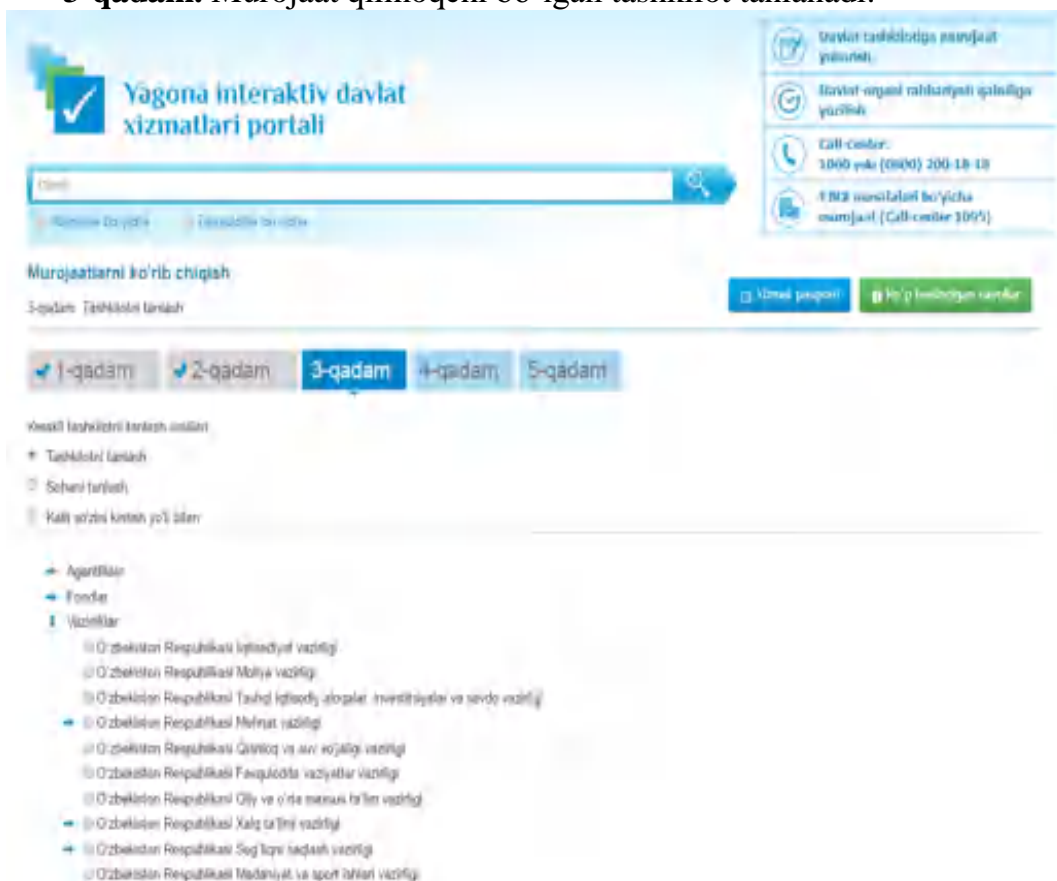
3-qadam. Murojaat qilinoqchi bo'lgan tashkilot tanlanadi.

Yagona interaktiv davlat xizmatlari portali

Davlat tashkilotiga murojaat yuborish

Davlat organi rahbariyati qabuliga yozilish

Call-center:
1000 yoki (0800) 200-18-18

FHDYO xizmatlari bo'yicha murojaat (Call-center 1095)

Qidiruv

Murojaatlarni ko'rib chiqish

3-qadam. Tashkilotni tanlash

Xizmat pasporti

Ko'p beriladigan savollar

1-qadam 2-qadam 3-qadam 4-qadam 5-qadam

Kerakli tashkilotni tanlash usullari

Tashkilotni tanlash

Sohani tanlash

Kalit so'zini kiritish yo'li bilan

Agentliklar
Fondlar
Vazirliklar
O'zbekiston Respublikasi Iqtisodiyot vazirligi
O'zbekiston Respublikasi Moliya vazirligi
O'zbekiston Respublikasi Tashqi iqtisodiy aloqalar, investitsiyalar va savdo vazirligi
O'zbekiston Respublikasi Mehnat vazirligi
O'zbekiston Respublikasi Qishloq va suv xo'jaligi vazirligi
O'zbekiston Respublikasi Favqulodda vaziyatlar vazirligi
O'zbekiston Respublikasi Oliy va o'rta maxsus ta'lim vazirligi
O'zbekiston Respublikasi Xalq ta'limi vazirligi
O'zbekiston Respublikasi Sog'liqni saqlash vazirligi
O'zbekiston Respublikasi Madaniyat va sport ishlari vazirligi